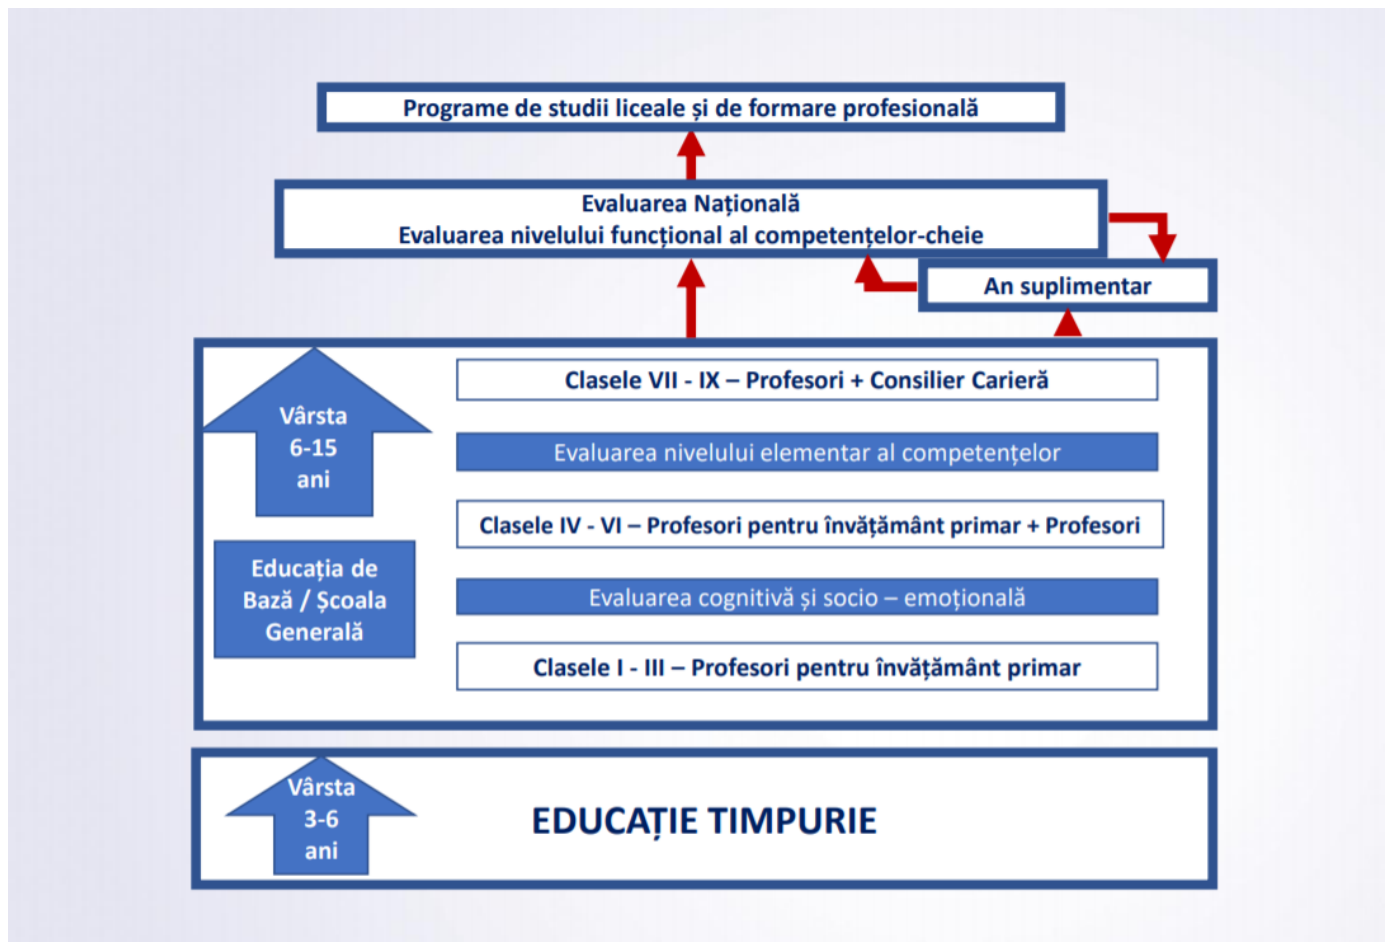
Programe de studii liceale și de formare profesională

Evaluarea Națională
Evaluarea nivelului funcțional al competențelor-cheie

An suplimentar

Vârsta
6-15
ani

Educația de Bază / Școala Generală

Clasele VII - IX – Profesori + Consilier Carieră

Evaluarea nivelului elementar al competențelor

Clasele IV - VI – Profesori pentru învățământ primar + Profesori

Evaluarea cognitivă și socio – emoțională

Clasele I - III – Profesori pentru învățământ primar

Vârsta
3-6
ani

EDUCAȚIE TIMPURIE